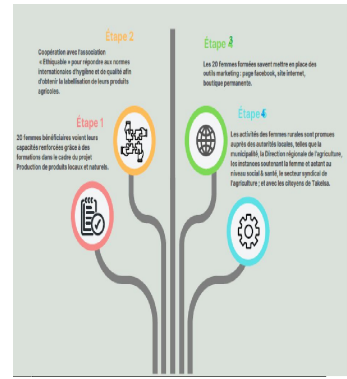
Étape 2

Coopération avec l'association « Ethiquable » pour répondre aux normes internationales d'hygiène et de qualité afin d'obtenir la labellisation de leurs produits agricoles.

Étape 3

Les 20 femmes formées savent mettre en place des outils marketing : page facebook, site internet, boutique permanents.

Étape 1

20 femmes bénéficiaires voient leurs capacités renforcées grâce à des formations dans le cadre du projet Production de produits locaux et naturels.

Étape 4

Les activités des femmes rurales sont promues auprès des autorités locales, telles que la municipalité, la Direction régionale de l'agriculture, les instances soutenant la femme et actant au niveau social & santé, le secteur syndical de l'agriculture ; et avec les citoyens de Takelsa.